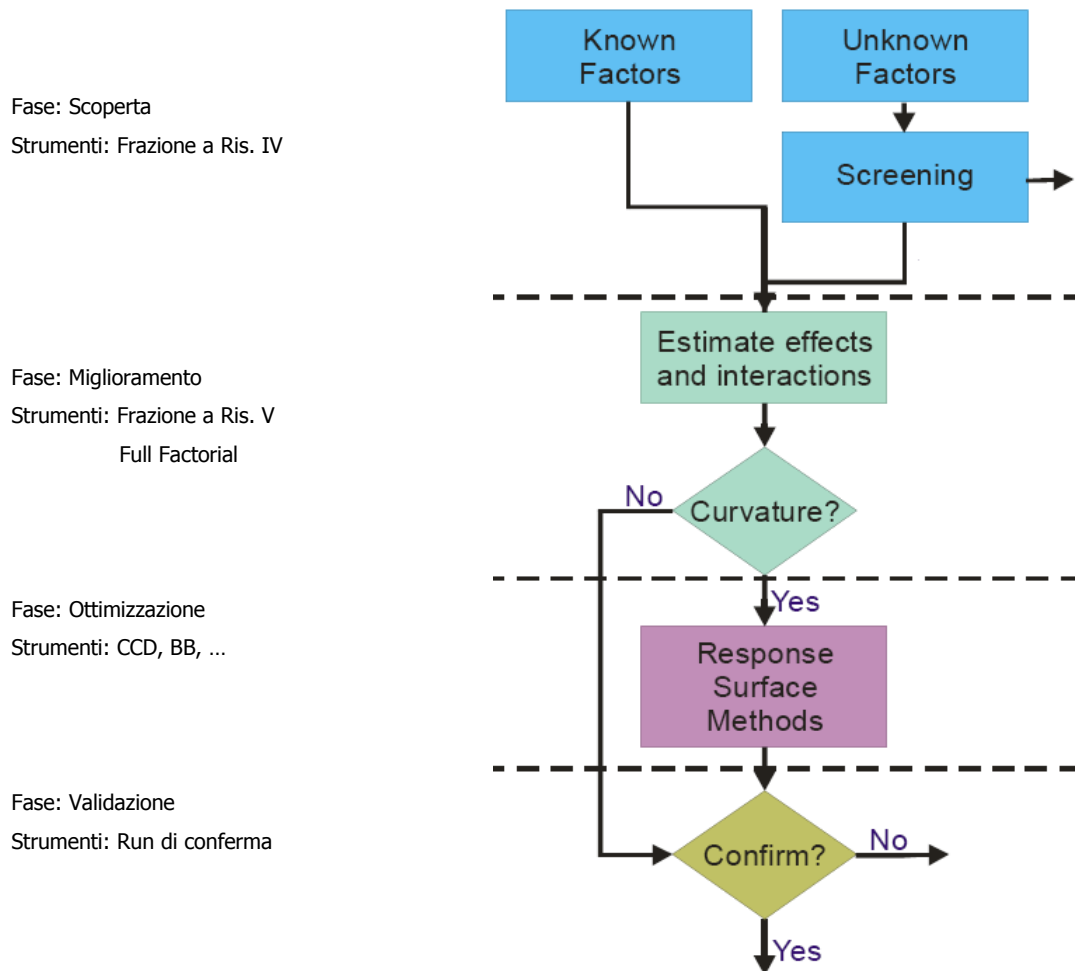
Known Factors

Unknown Factors

Screening

Fase: Scoperta
Strumenti: Frazione a Ris. IV

Estimate effects and interactions

Fase: Miglioramento
Strumenti: Frazione a Ris. V
Full Factorial

No

Curvature?

Yes

Fase: Ottimizzazione
Strumenti: CCD, BB, …

Response Surface Methods

Fase: Validazione
Strumenti: Run di conferma

Confirm?

No

Yes